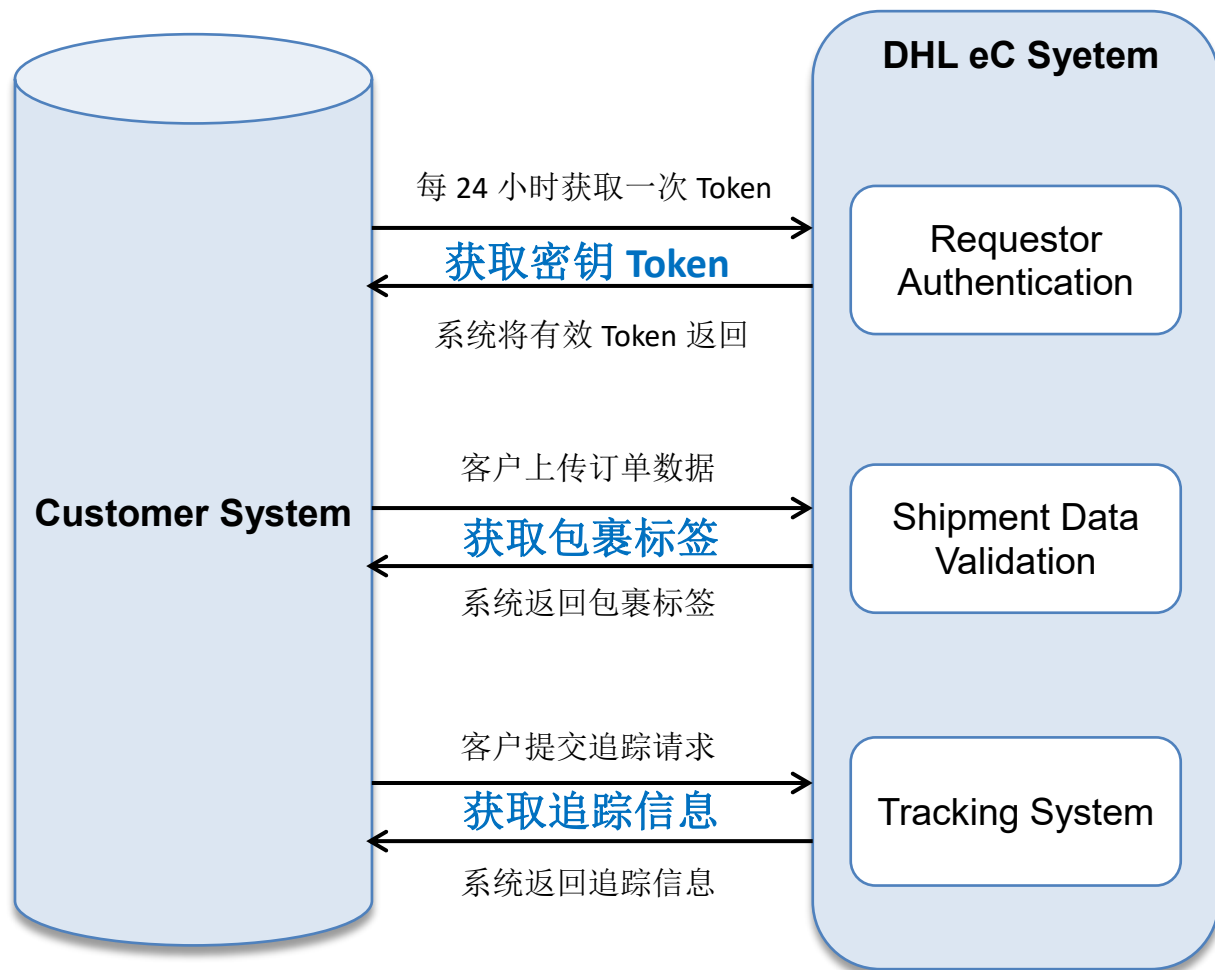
DHL eC Syetem

Customer System

每 24 小时获取一次 Token

获取密钥 Token

系统将有效 Token 返回

Requestor Authentication

客户上传订单数据

获取包裹标签

系统返回包裹标签

Shipment Data Validation

客户提交追踪请求

获取追踪信息

系统返回追踪信息

Tracking System